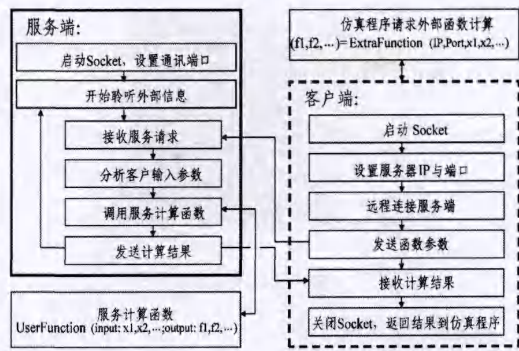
服务端:

启动Socket，设置通讯端口

开始聆听外部信息

接收服务请求

分析客户输入参数

调用服务计算函数

发送计算结果

服务计算函数
UserFunction (input: x1,x2,…;output: f1,f2,…)

仿真程序请求外部函数计算
(f1,f2, …)= ExtraFunction (IP,Port,x1,x2,…)

客户端:

启动 Socket

设置服务器IP与端口

远程连接服务端

发送函数参数

接收计算结果

关闭Socket，返回结果到仿真程序